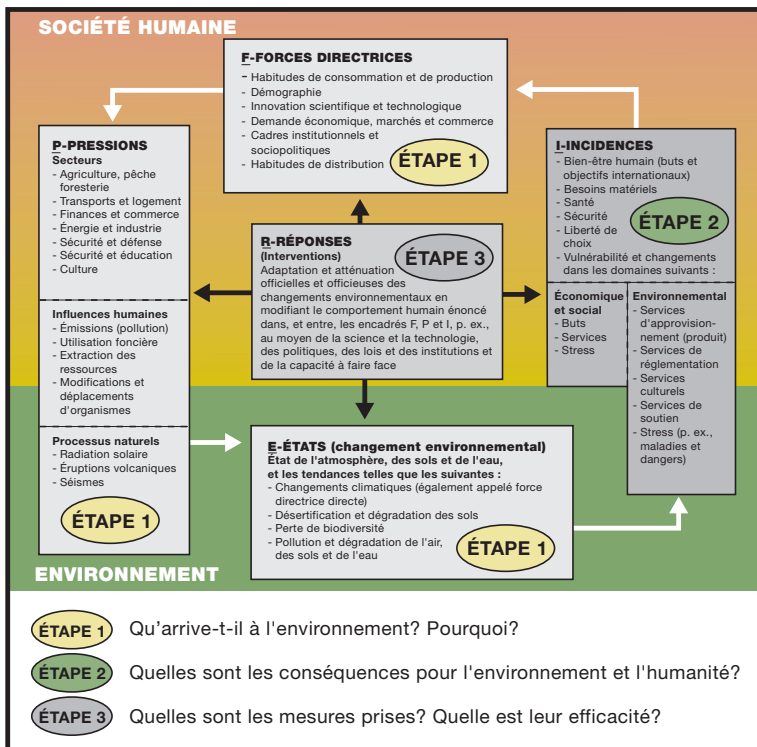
SOCIÉTÉ HUMAINE

F-FORCES DIRECTRICES
- Habitudes de consommation et de production
- Démographie
- Innovation scientifique et technologique
- Demande économique, marchés et commerce
- Cadres institutionnels et sociopolitiques
- Habitudes de distribution
ÉTAPE 1

P-PRESSIONS
Secteurs
- Agriculture, pêche foresterie
- Transports et logement
- Finances et commerce
- Énergie et industrie
- Sécurité et défense
- Sécurité et éducation
- Culture

Influences humaines
- Émissions (pollution)
- Utilisation foncière
- Extraction des ressources
- Modifications et déplacements d'organismes

Processus naturels
- Radiation solaire
- Éruptions volcaniques
- Séismes
ÉTAPE 1

R-RÉPONSES (Interventions)
ÉTAPE 3
Adaptation et atténuation officielles et officieuses des changements environnementaux en modifiant le comportement humain énoncé dans, et entre, les encadrés F, P et I, p. ex., au moyen de la science et la technologie, des politiques, des lois et des institutions et de la capacité à faire face

I-INCIDENCES
- Bien-être humain (buts et objectifs internationaux)
- Besoins matériels
- Santé
- Sécurité
- Liberté de choix
- Vulnérabilité et changements dans les domaines suivants :
ÉTAPE 2

Économique et social
- Buts
- Services
- Stress

Environnemental
- Services d'approvisionnement (produit)
- Services de réglementation
- Services culturels
- Services de soutien
- Stress (p. ex., maladies et dangers)

E-ÉTATS (changement environnemental)
État de l'atmosphère, des sols et de l'eau, et les tendances telles que les suivantes :
- Changements climatiques (également appelé force directrice directe)
- Désertification et dégradation des sols
- Perte de biodiversité
- Pollution et dégradation de l'air, des sols et de l'eau
ÉTAPE 1

ENVIRONNEMENT

ÉTAPE 1 Qu'arrive-t-il à l'environnement? Pourquoi?
ÉTAPE 2 Quelles sont les conséquences pour l'environnement et l'humanité?
ÉTAPE 3 Quelles sont les mesures prises? Quelle est leur efficacité?